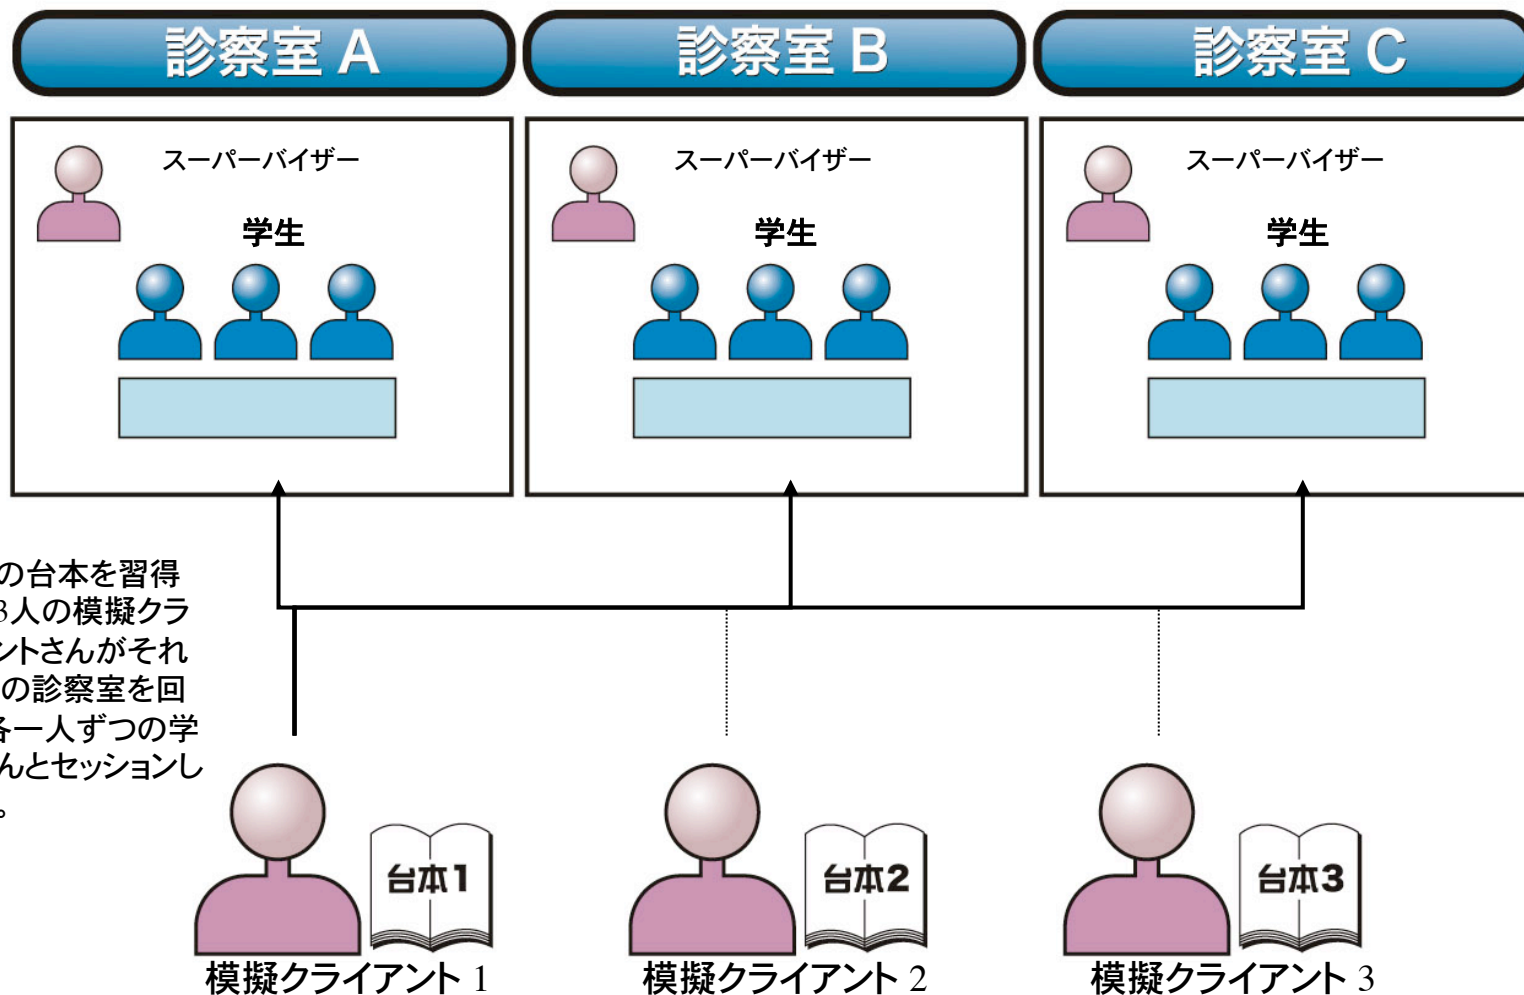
診察室 A

診察室 B

診察室 C

スーパーバイザー

学生

スーパーバイザー

学生

スーパーバイザー

学生

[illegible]の台本を習得
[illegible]3人の模擬クラ
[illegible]ントさんがそれ
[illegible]の診察室を回
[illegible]各一人ずつの学
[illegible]んとセッションし
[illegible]。

台本1

模擬クライアント 1

台本2

模擬クライアント 2

台本3

模擬クライアント 3